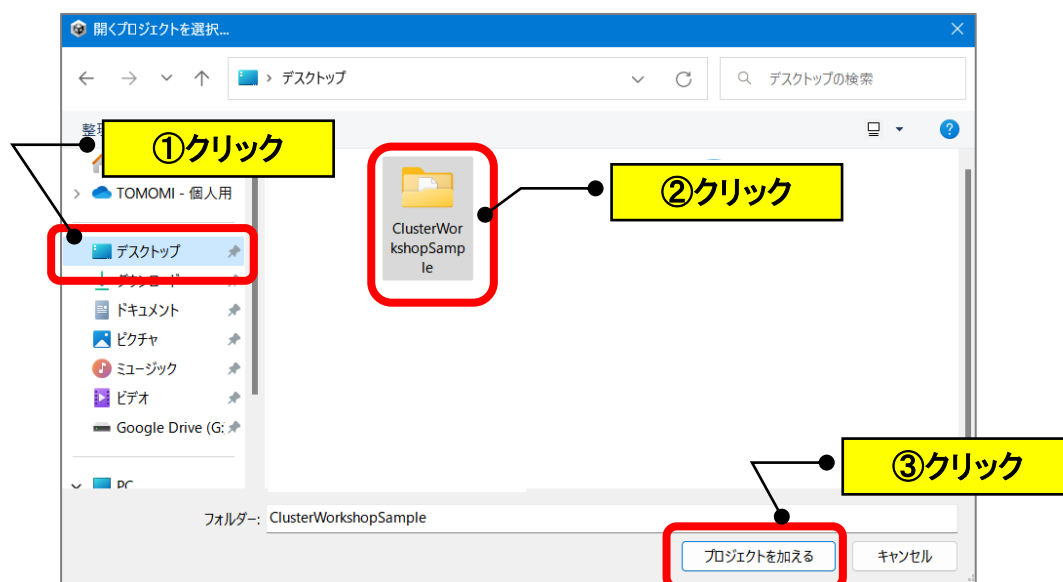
開くプロジェクトを選択...

デスクトップ

デスクトップの検索

整

①クリック

TOMOMI - 個人用

デスクトップ

ダウンロード

ドキュメント

ピクチャ

ミュージック

ビデオ

Google Drive (G:

PC

ClusterWorkshopSample

②クリック

③クリック

フォルダー: ClusterWorkshopSample

プロジェクトを加える

キャンセル